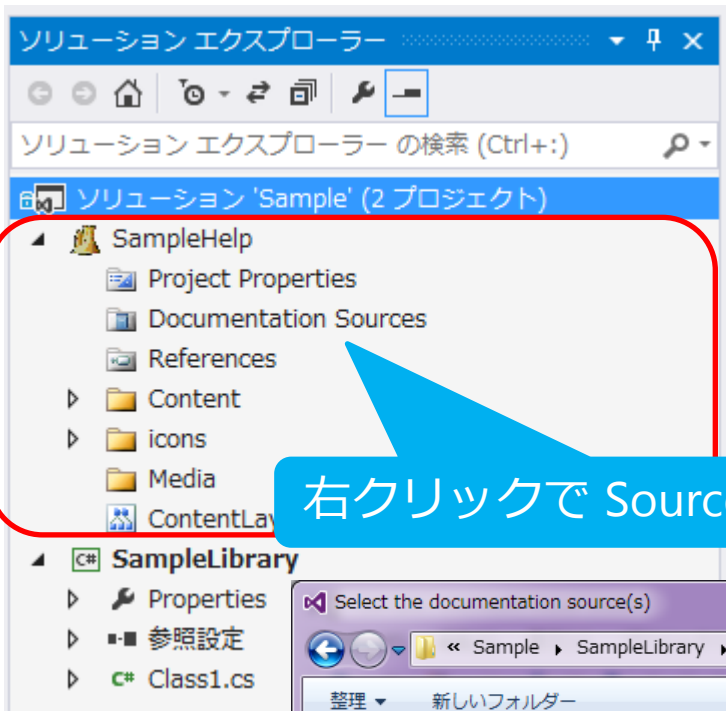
ソリューション エクスプローラー

ソリューション エクスプローラー の検索 (Ctrl+:)

ソリューション 'Sample' (2 プロジェクト)

SampleHelp

Project Properties

Documentation Sources

References

Content

icons

Media

ContentLay

右クリックで Sourc

SampleLibrary

Properties

参照設定

Class1.cs

Select the documentation source(s)

« Sample ▸ SampleLibrary ▸

整理 ▾

新しいフォルダー